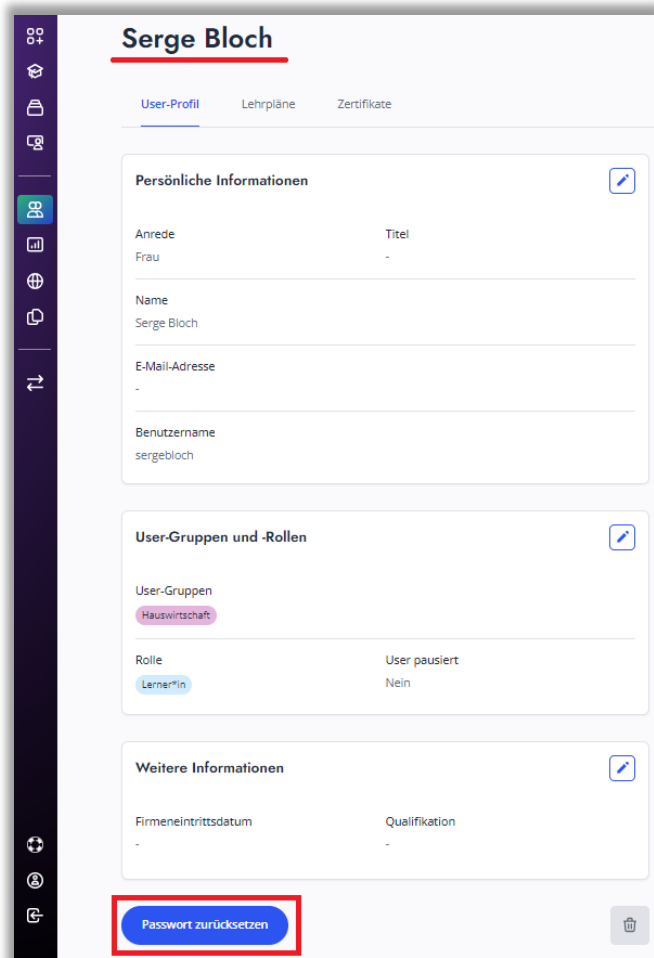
Serge Bloch

User-Profil Lehrpläne Zertifikate

Persönliche Informationen

Anrede
Frau

Titel
-

Name
Serge Bloch

E-Mail-Adresse
-

Benutzername
sergebloch

User-Gruppen und -Rollen

User-Gruppen
Hauswirtschaft

Rolle
Lerner*in

User pausiert
Nein

Weitere Informationen

Firmeneintrittsdatum
-

Qualifikation
-

Passwort zurücksetzen